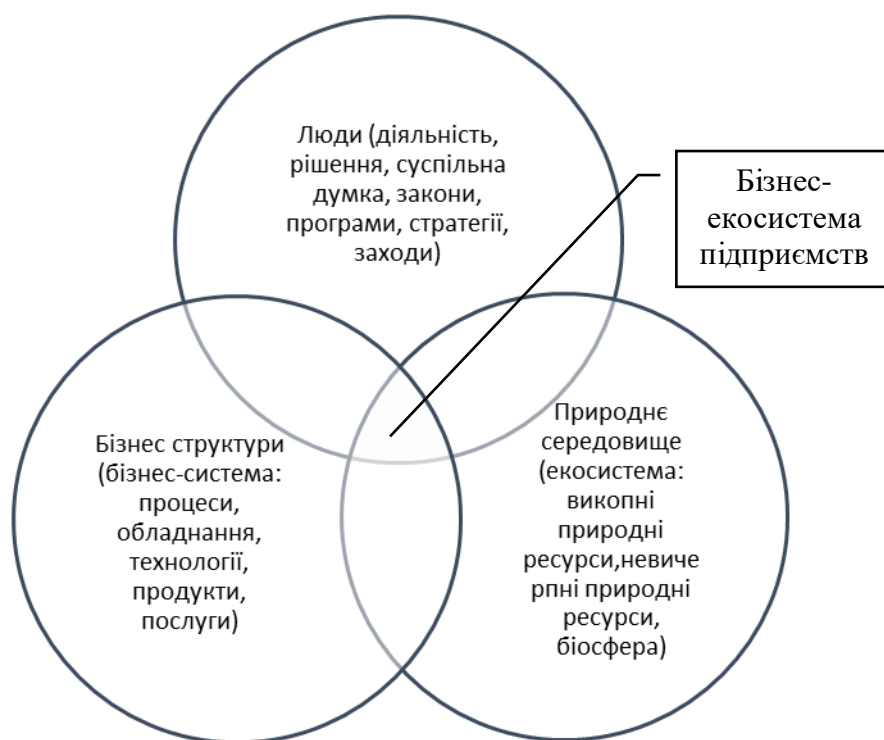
Люди (діяльність, рішення, суспільна думка, закони, програми, стратегії, заходи)

Бізнес-екосистема підприємств

Бізнес структури (бізнес-система: процеси, обладнання, технології, продукти, послуги)

Природнє середовище (екосистема: викопні природні ресурси,невичерпні природні ресурси, біосфера)